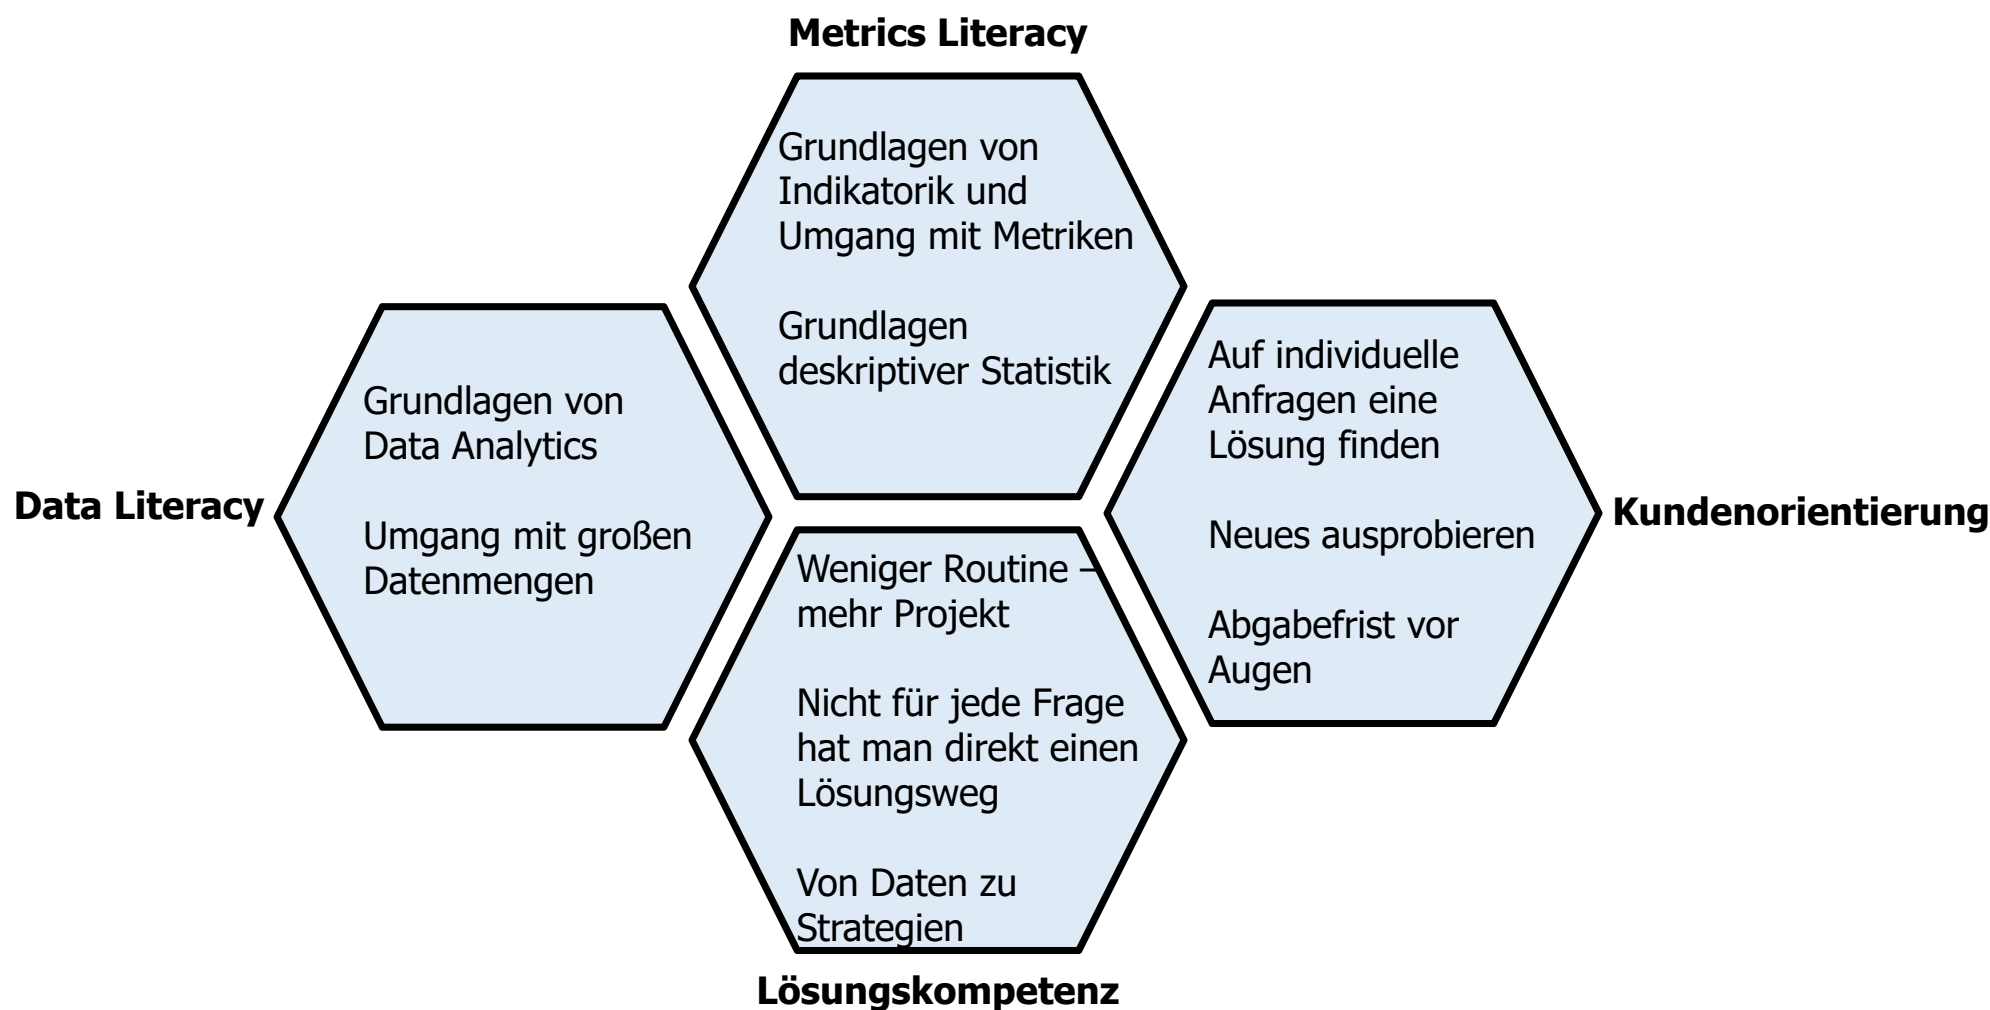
Metrics Literacy

Grundlagen von Indikatorik und Umgang mit Metriken

Grundlagen deskriptiver Statistik

Data Literacy

Grundlagen von Data Analytics

Umgang mit großen Datenmengen

Auf individuelle Anfragen eine Lösung finden

Neues ausprobieren

Abgabefrist vor Augen

Kundenorientierung

Weniger Routine – mehr Projekt

Nicht für jede Frage hat man direkt einen Lösungsweg

Von Daten zu Strategien

Lösungskompetenz